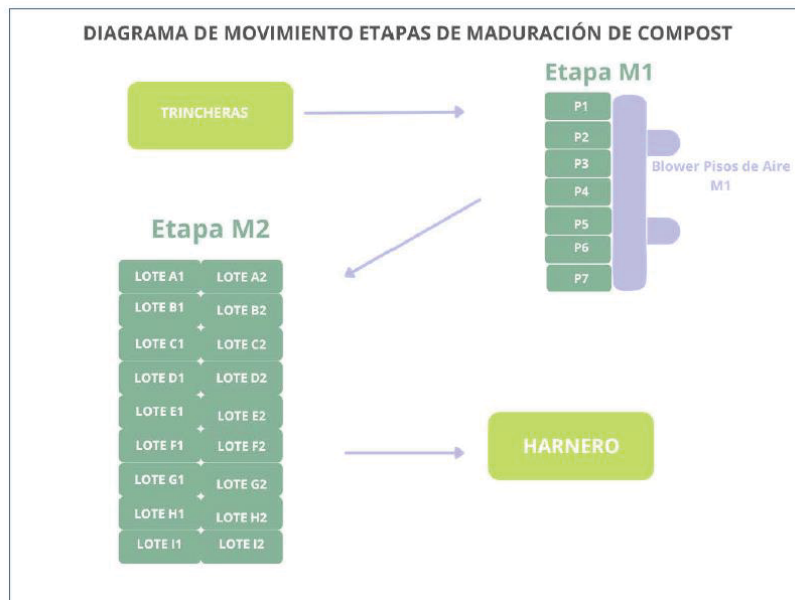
DIAGRAMA DE MOVIMIENTO ETAPAS DE MADURACIÓN DE COMPOST

TRINCHERAS

Etapa M1

P1
P2
P3
P4
P5
P6
P7

Blower Pisos de Aire M1

Etapa M2

| LOTE A1 | LOTE A2 |
|---|---|
| LOTE B1 | LOTE B2 |
| LOTE C1 | LOTE C2 |
| LOTE D1 | LOTE D2 |
| LOTE E1 | LOTE E2 |
| LOTE F1 | LOTE F2 |
| LOTE G1 | LOTE G2 |
| LOTE H1 | LOTE H2 |
| LOTE I1 | LOTE I2 |

HARNERO